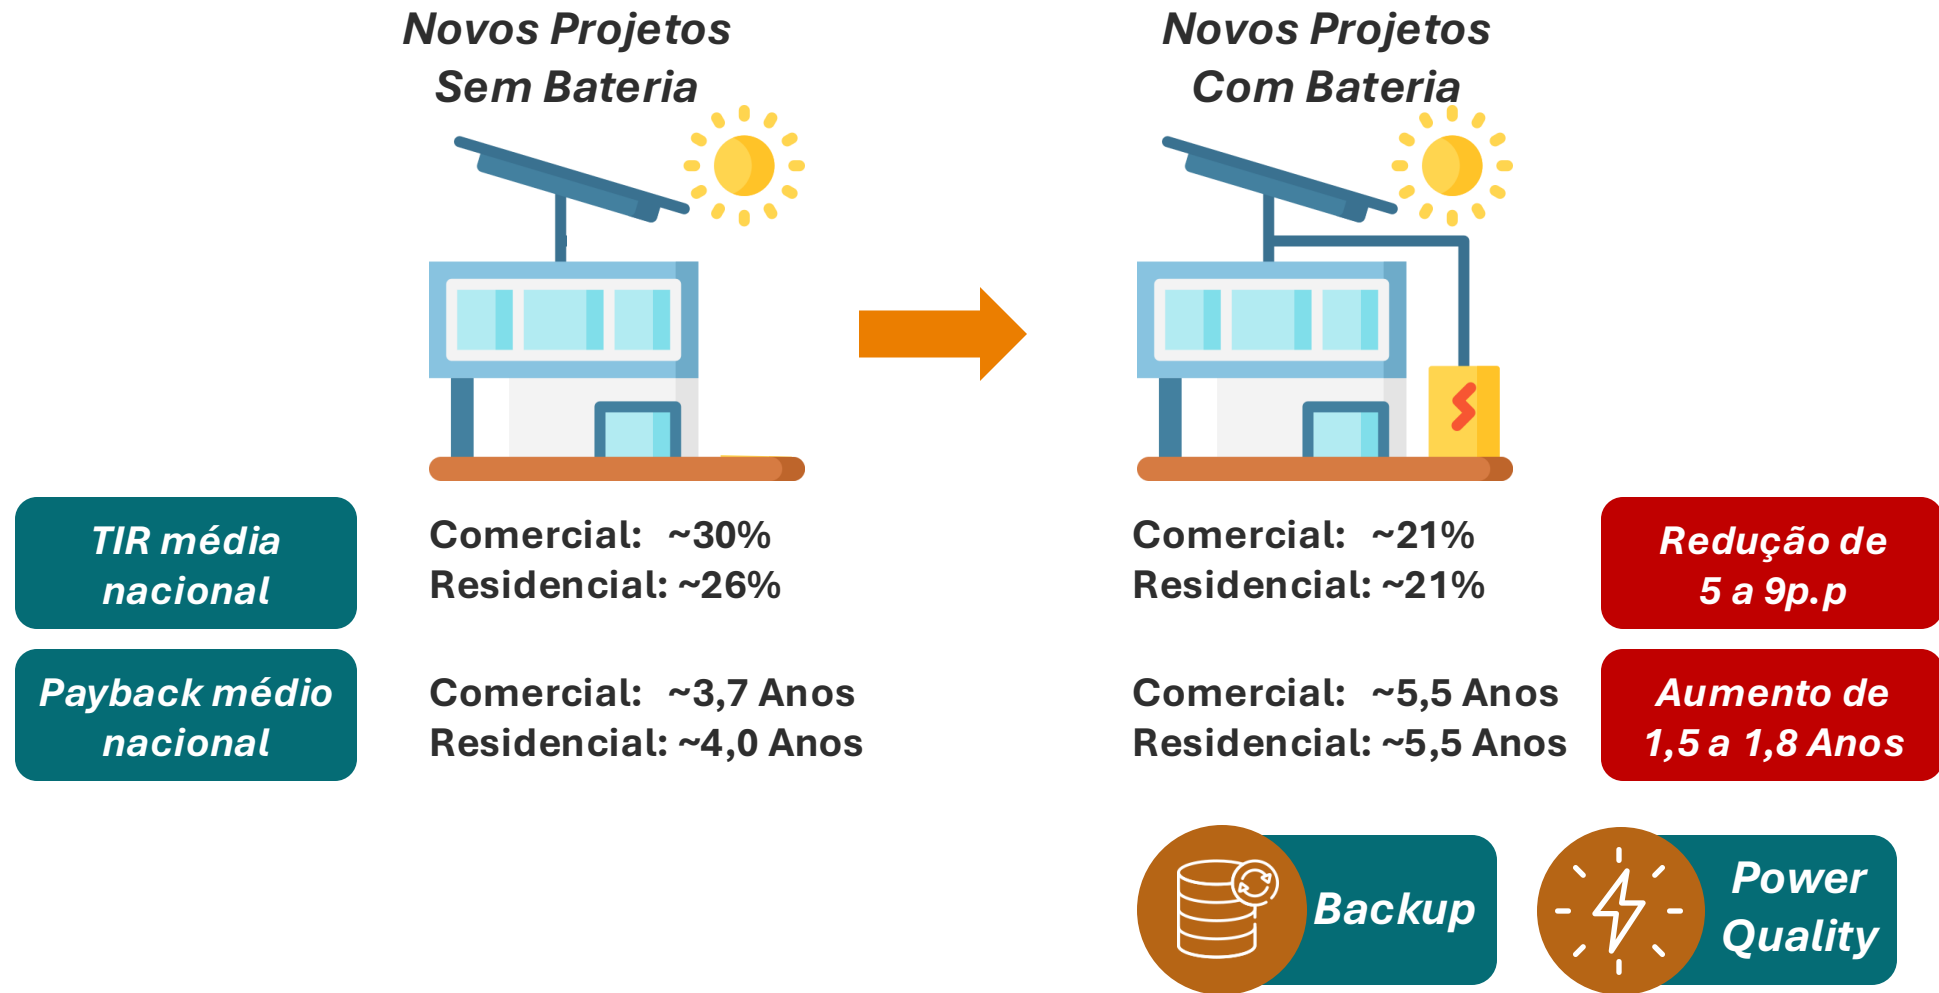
Novos Projetos
Sem Bateria

Novos Projetos
Com Bateria

TIR média nacional

Comercial: ~30%
Residencial: ~26%

Comercial: ~21%
Residencial: ~21%

Redução de 5 a 9p.p

Payback médio nacional

Comercial: ~3,7 Anos
Residencial: ~4,0 Anos

Comercial: ~5,5 Anos
Residencial: ~5,5 Anos

Aumento de 1,5 a 1,8 Anos

Backup

Power Quality